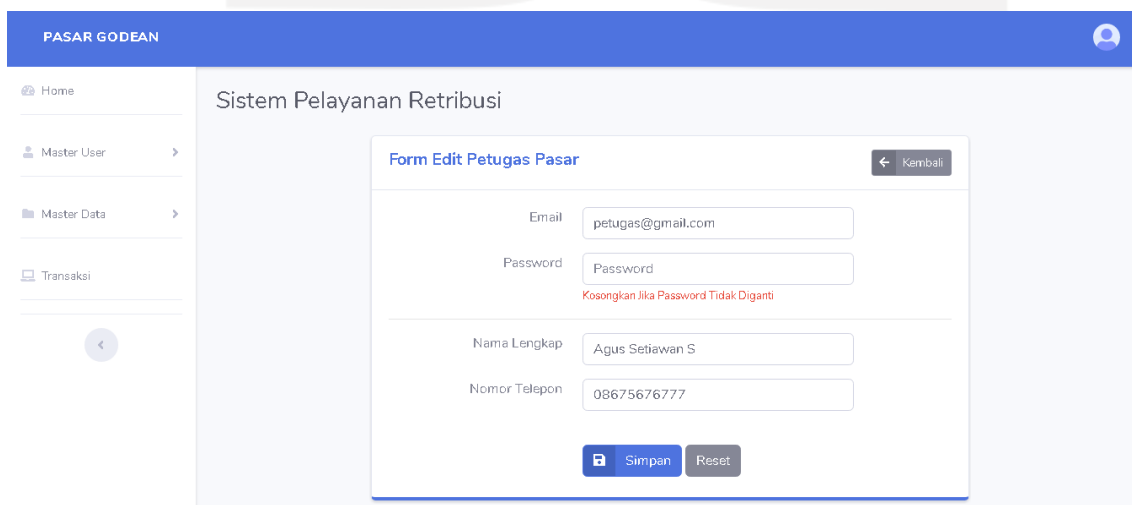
PASAR GODEAN

Home

Master User

Master Data

Transaksi

Sistem Pelayanan Retribusi

Form Edit Petugas Pasar

Kembali

Email petugas@gmail.com

Password Password

Kosongkan Jika Password Tidak Diganti

Nama Lengkap Agus Setiawan S

Nomor Telepon 08675676777

Simpan Reset